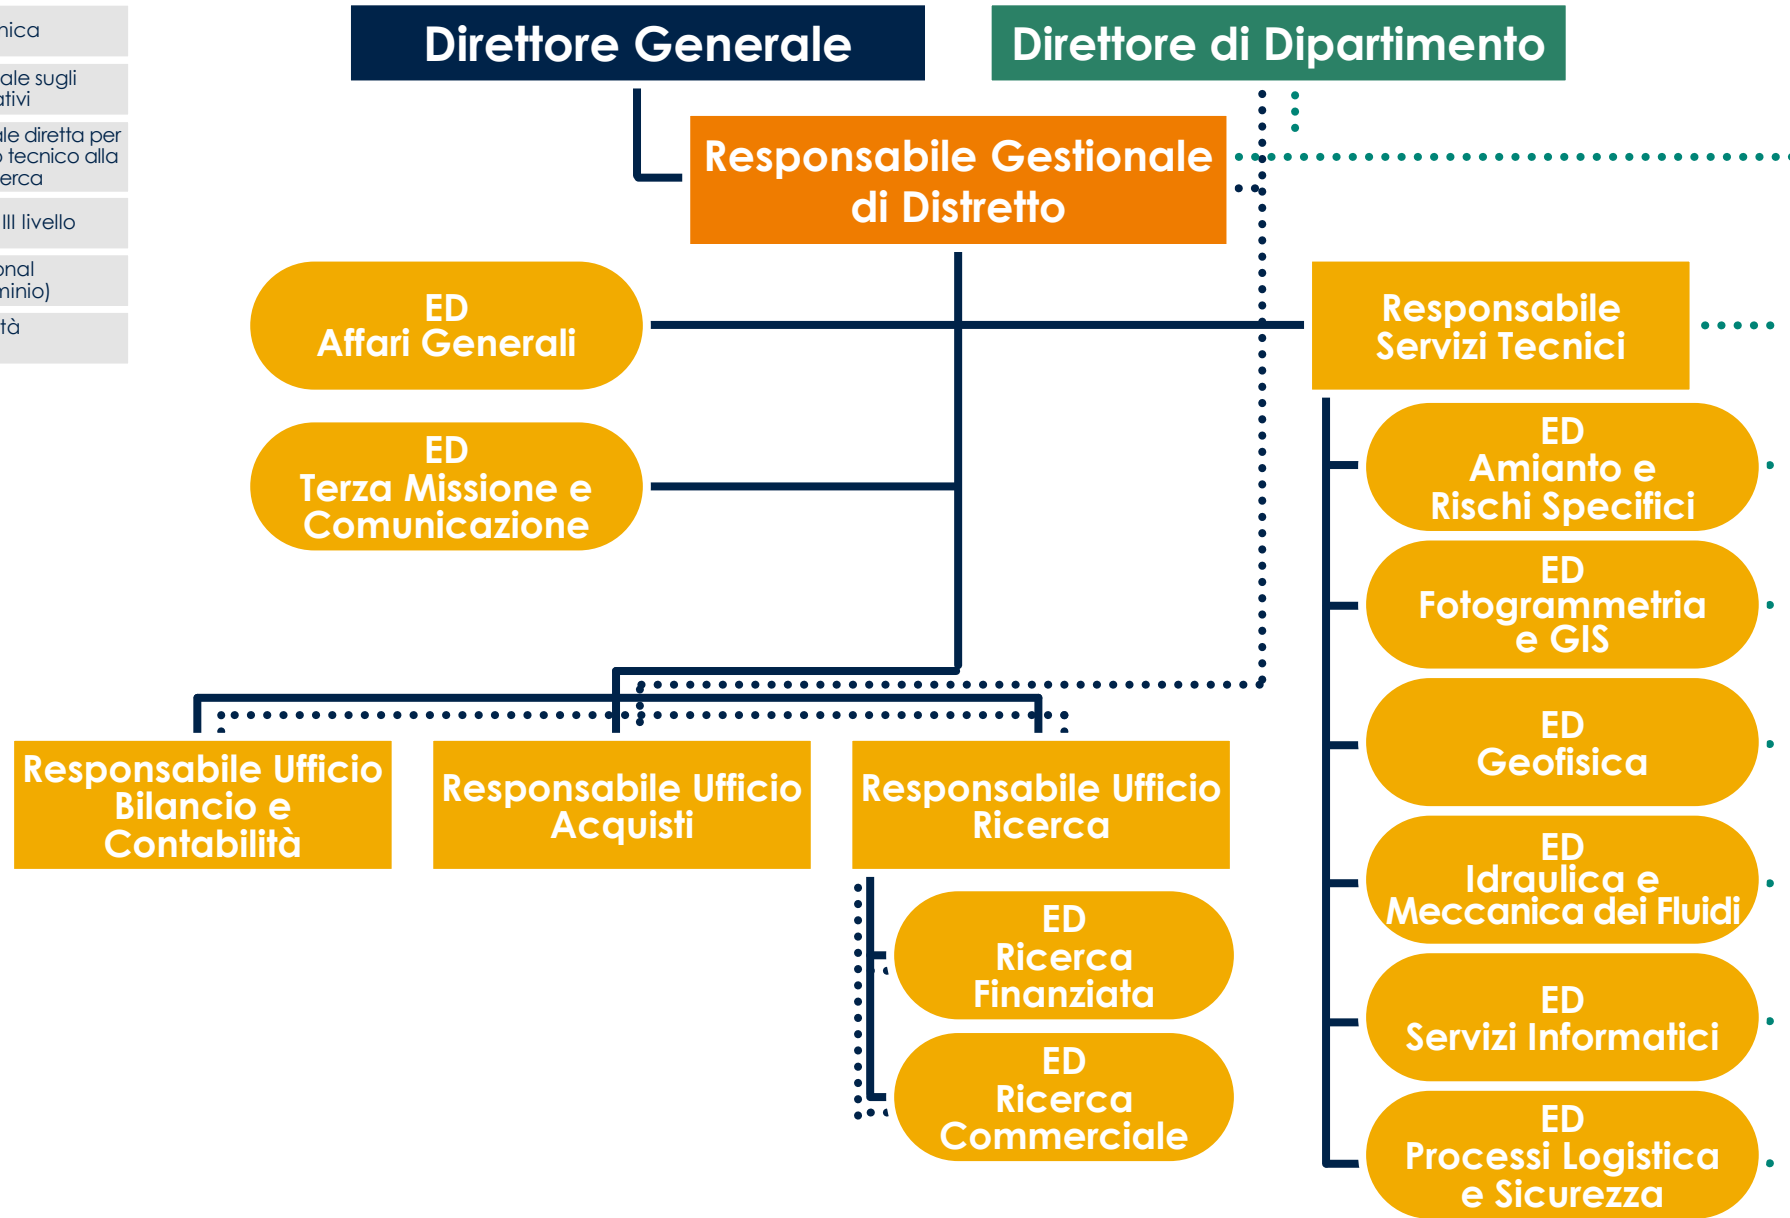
nica

ale sugli
ativi

ale diretta per
tecnico alla
erca

III livello

onal
ninio)

tà

Direttore Generale

Direttore di Dipartimento

Responsabile Gestionale di Distretto

ED
Affari Generali

ED
Terza Missione e Comunicazione

Responsabile Servizi Tecnici

ED
Amianto e Rischi Specifici

ED
Fotogrammetria e GIS

ED
Geofisica

ED
Idraulica e Meccanica dei Fluidi

ED
Servizi Informatici

ED
Processi Logistica e Sicurezza

Responsabile Ufficio Bilancio e Contabilità

Responsabile Ufficio Acquisti

Responsabile Ufficio Ricerca

ED
Ricerca Finanziata

ED
Ricerca Commerciale